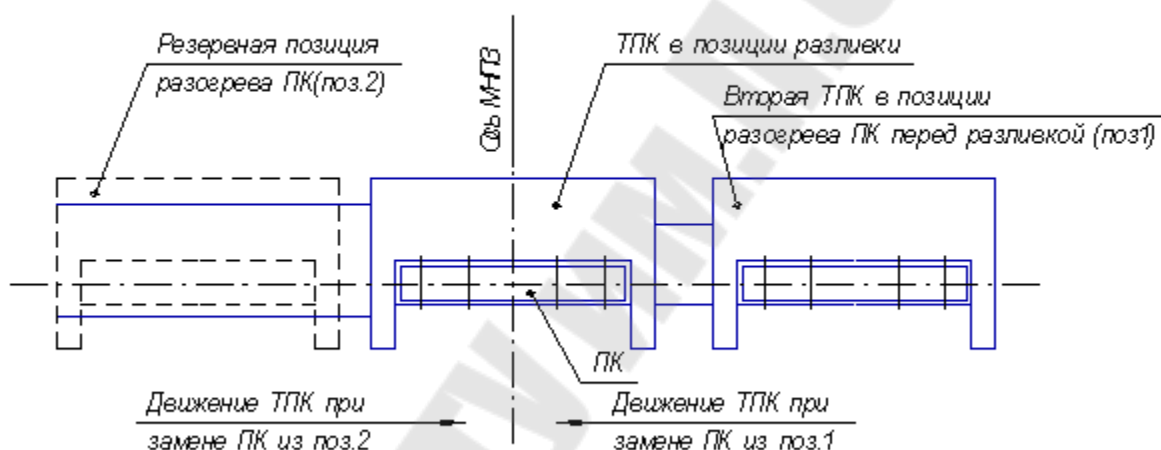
Резервная позиция
разогрева ПК(поз.2)

Ось МНЛЗ

ТПК в позиции разливки

Вторая ТПК в позиции
разогрева ПК перед разливкой (поз1)

ПК

Движение ТПК при
замене ПК из поз.2

Движение ТПК при
замене ПК из поз.1